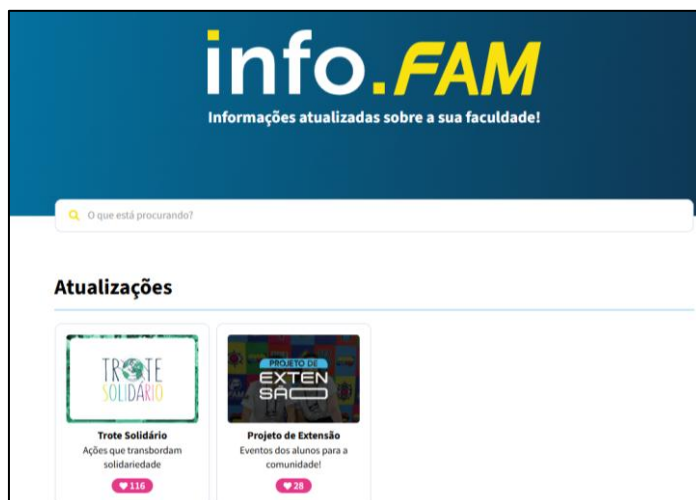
info.FAM

Informações atualizadas sobre a sua faculdade!

O que está procurando?

Atualizações

TROTE SOLIDÁRIO

Trote Solidário
Ações que transbordam solidariedade
116

PROJETO DE EXTENSÃO

Projeto de Extensão
Eventos dos alunos para a comunidade!
28